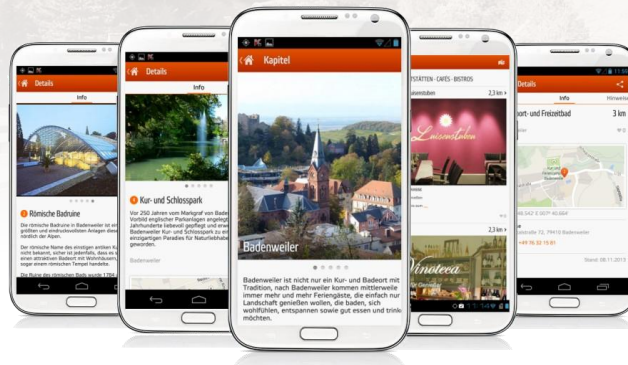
Details

Info

Römische Badruine

Die römische Badruine in Badenweiler ist eine der größten und eindrucksvollsten Anlagen dieser Art nördlich der Alpen.

Der römische Name des einstigen antiken Kurortes ist nicht bekannt, sicher ist jedoch, dass es sich um einen attraktiven Badeort mit Wohnhäusern und sogar einem römischen Tempel handelte.

Die Ruine des römischen Bads wurde 1784 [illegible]

Details

Info

Kur- und Schlosspark

Vor 250 Jahren vom Markgraf von Baden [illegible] Vorbild englischer Parkanlagen angelegt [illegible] Jahrhunderte liebevoll gepflegt und erweitert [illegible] Badenweiler Kur- und Schlosspark zu einem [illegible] einzigartigen Paradies für Naturliebhaber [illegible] geworden.

Badenweiler

Kapitel

Badenweiler

Badenweiler ist nicht nur ein Kur- und Badeort mit Tradition, nach Badenweiler kommen mittlerweile immer mehr und mehr Feriengäste, die einfach nur Landschaft genießen wollen, die baden, sich wohlfühlen, entspannen sowie gut essen und trinken möchten.

STSTÄTTEN · CAFÉS · BISTROS

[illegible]stuben 2,3 km

Luisenstuben

2,3 km

Vinoteca

Details

Info

Hinweis

ort- und Freizeitbad

3 km

E 007° 40.684'

Stand: 08.11.2013